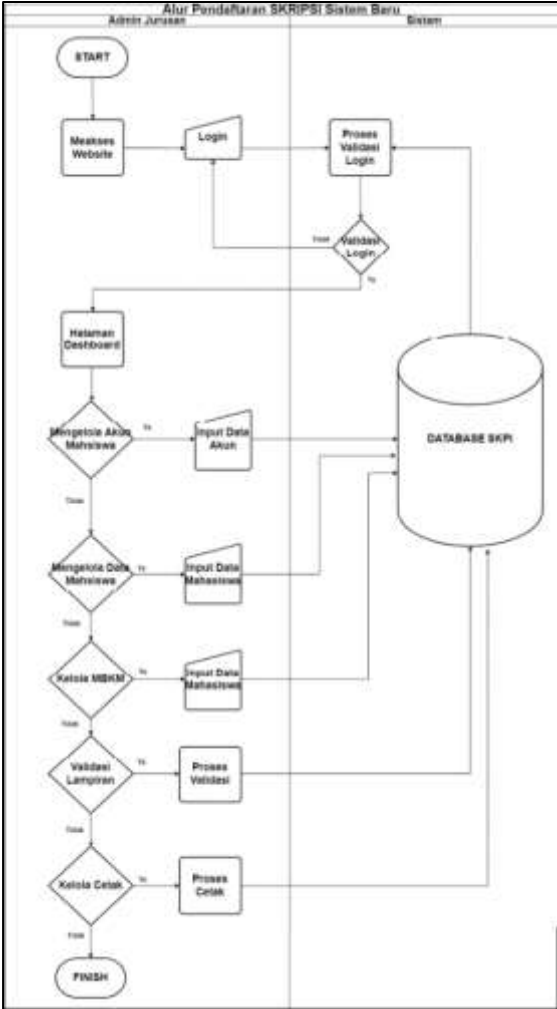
Alur Pendaftaran SKRIPSI Sistem Baru

Admin Jurusan

Sistem

START

Meakses Website

Login

Proses Validasi Login

Tidak

Validasi Login

Ya

Halaman Dashboard

Mengelola Akun Mahasiswa

Ya

Input Data Akun

DATABASE SKPI

Tidak

Mengelola Data Mahasiswa

Ya

Input Data Mahasiswa

Tidak

Kelola MBKM

Ya

Input Data Mahasiswa

Tidak

Validasi Lampiran

Ya

Proses Validasi

Tidak

Kelola Cetak

Ya

Proses Cetak

Tidak

FINISH